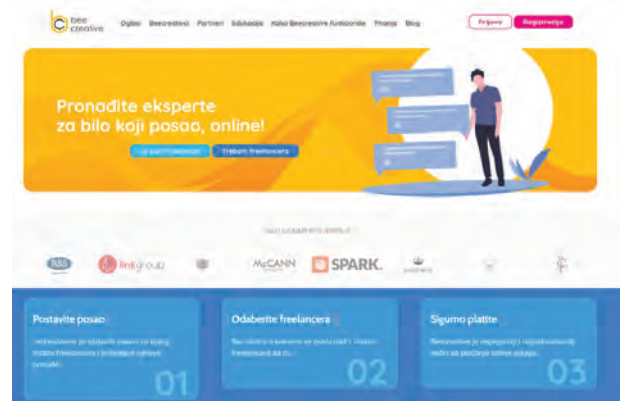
bee creative

Oglasi Beecreativci Partneri Edukacije Kako Beecreative funkcioniše Finansije Blog

Prijava Registracija

Pronađite eksperte za bilo koji posao, online!

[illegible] Trebam freelancera

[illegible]

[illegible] linkgroup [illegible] McCANN SPARK. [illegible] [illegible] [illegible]

Postavite posao
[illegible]
01

Odaberite freelancera
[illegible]
02

Sigurno platite
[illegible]
03